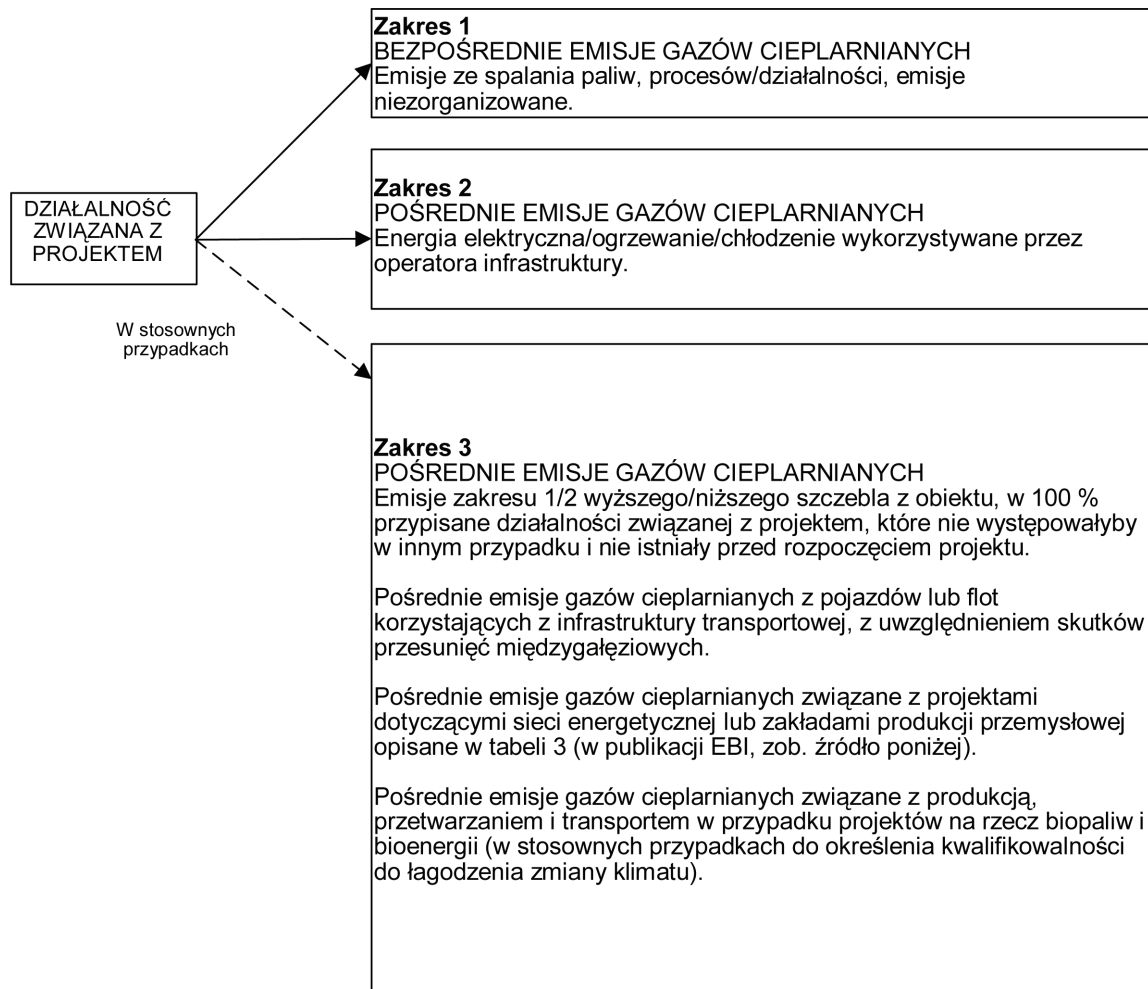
DZIAŁALNOŚĆ ZWIĄZANA Z PROJEKTEM

W stosownych przypadkach

**Zakres 1**
BEZPOŚREDNIE EMISJE GAZÓW CIEPLARNIANYCH
Emisje ze spalania paliw, procesów/działalności, emisje niezorganizowane.

**Zakres 2**
POŚREDNIE EMISJE GAZÓW CIEPLARNIANYCH
Energia elektryczna/ogrzewanie/chłodzenie wykorzystywane przez operatora infrastruktury.

**Zakres 3**
POŚREDNIE EMISJE GAZÓW CIEPLARNIANYCH
Emisje zakresu 1/2 wyższego/niższego szczebla z obiektu, w 100 % przypisane działalności związanej z projektem, które nie występowałyby w innym przypadku i nie istniały przed rozpoczęciem projektu.

Pośrednie emisje gazów cieplarnianych z pojazdów lub flot korzystających z infrastruktury transportowej, z uwzględnieniem skutków przesunięć międzygałęziowych.

Pośrednie emisje gazów cieplarnianych związane z projektami dotyczącymi sieci energetycznej lub zakładami produkcji przemysłowej opisane w tabeli 3 (w publikacji EBI, zob. źródło poniżej).

Pośrednie emisje gazów cieplarnianych związane z produkcją, przetwarzaniem i transportem w przypadku projektów na rzecz biopaliw i bioenergii (w stosownych przypadkach do określenia kwalifikowalności do łagodzenia zmiany klimatu).